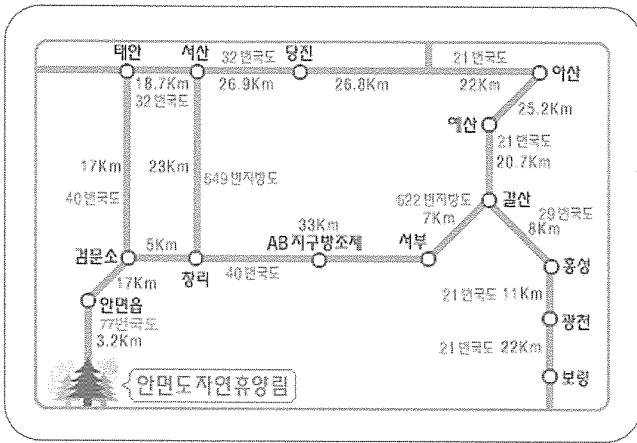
태안
서산
32번국도
당진
21번국도
아산
18.7Km
32번국도
26.9Km
26.8Km
22Km
25.2Km
예산
21번국도
20.7Km
17Km
23Km
649번지방도
40번국도
622번지방도
7Km
갈산
29번국도
8Km
33Km
검문소
5Km
AB지구방조제
서부
창리
40번국도
17Km
홍성
안면읍
21번국도 11Km
77번국도
3.2Km
광천
21번국도 22Km
안면도자연휴양림
보령